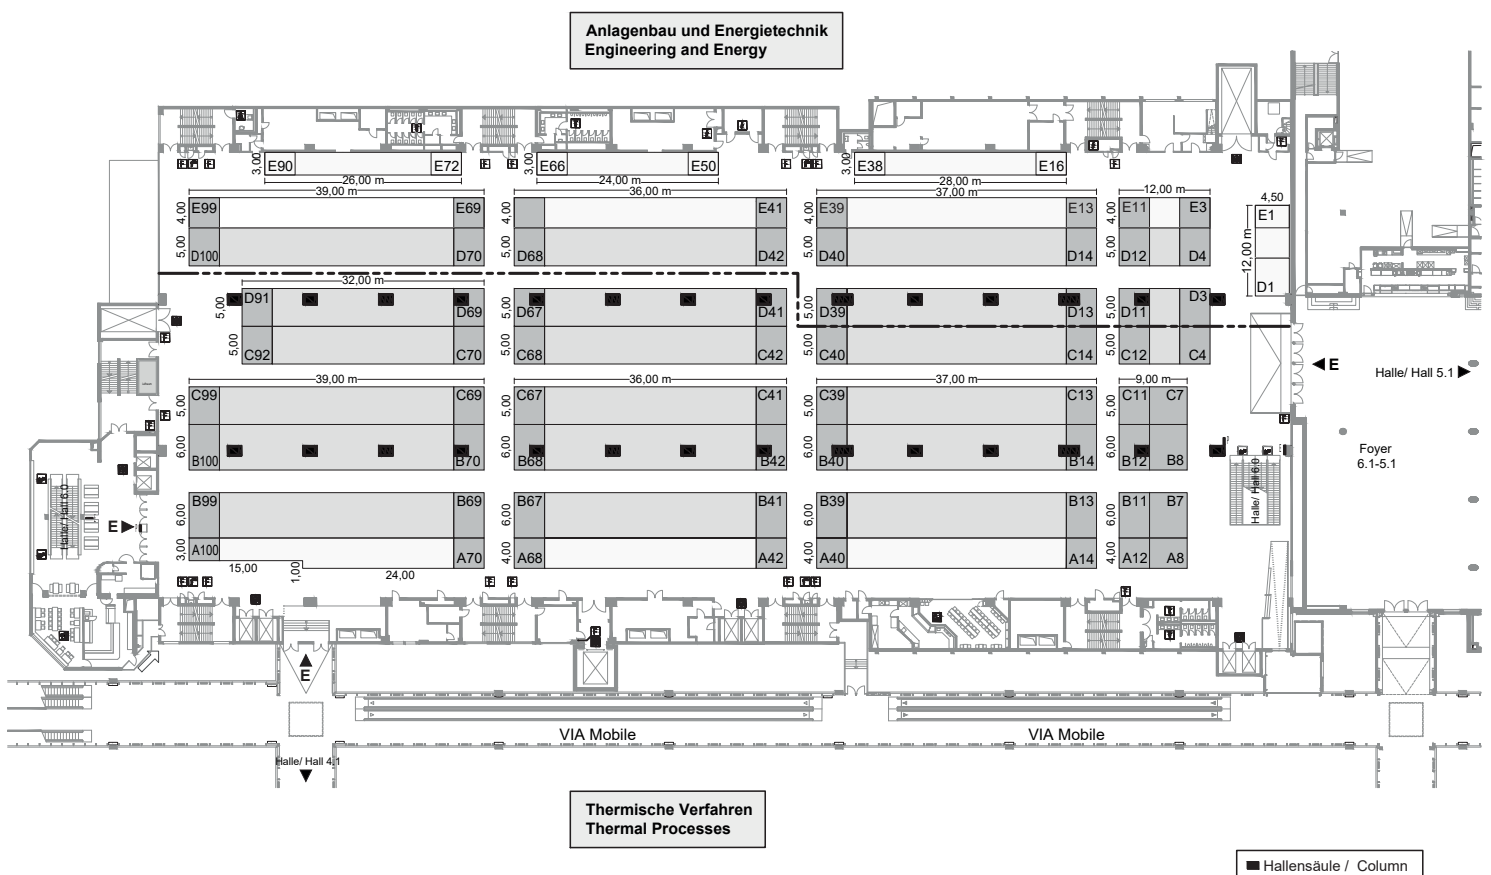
Anlagenbau und Energietechnik
Engineering and Energy

E90 E72 E66 E50 E38 E16
3,00 26,00 m 24,00 m 3,00 28,00 m
39,00 m 36,00 m 37,00 m 12,00 m 4,50

E99 E69 E41 E39 E13 E11 E3 E1
4,00 5,00 D100 D70 D68 D42 D40 D14 D12 D4 D1
12,00 m

32,00 m
D91 D69 D67 D41 D39 D13 D11 D3
5,00 5,00 C92 C70 C68 C42 C40 C14 C12 C4

◀ E
Halle/ Hall 5.1 ▶

39,00 m 36,00 m 37,00 m 9,00 m
C99 C69 C67 C41 C39 C13 C11 C7
5,00 6,00 B100 B70 B68 B42 B40 B14 B12 B8

Foyer
6.1-5.1

Halle/ Hall 6.0

E ▶
Halle/ Hall 6.0

B99 B69 B67 B41 B39 B13 B11 B7
6,00 3,00 A100 A70 A68 A42 A40 A14 A12 A8
4,00 15,00 1,00 24,00

E
VIA Mobile
VIA Mobile
Halle/ Hall 4.1

Thermische Verfahren
Thermal Processes

Hallensäule / Column